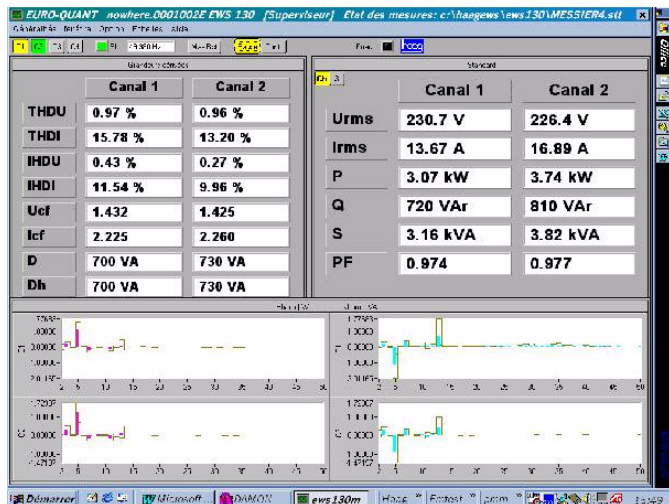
EURO-QUANT nowhere.0001002E EWS 130 [Superviseur] Etat des mesures: c:\haegews\ews130\MESSIER4.stt

Canal 1 | Canal 2

| | Canal 1 | Canal 2 |
|---|---|---|
| THDU | 0.97 % | 0.96 % |
| THDI | 15.78 % | 13.20 % |
| IHDU | 0.43 % | 0.27 % |
| IHDI | 11.54 % | 9.96 % |
| Ucf | 1.432 | 1.425 |
| Icf | 2.225 | 2.260 |
| D | 700 VA | 730 VA |
| Dh | 700 VA | 730 VA |

| | Canal 1 | Canal 2 |
|---|---|---|
| Urms | 230.7 V | 226.4 V |
| Irms | 13.67 A | 16.89 A |
| P | 3.07 kW | 3.74 kW |
| Q | 720 VAr | 810 VAr |
| S | 3.16 kVA | 3.82 kVA |
| PF | 0.974 | 0.977 |

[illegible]

Démarrer | Microsoft... | DAMON | ews 130m | Haag | Fortest | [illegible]